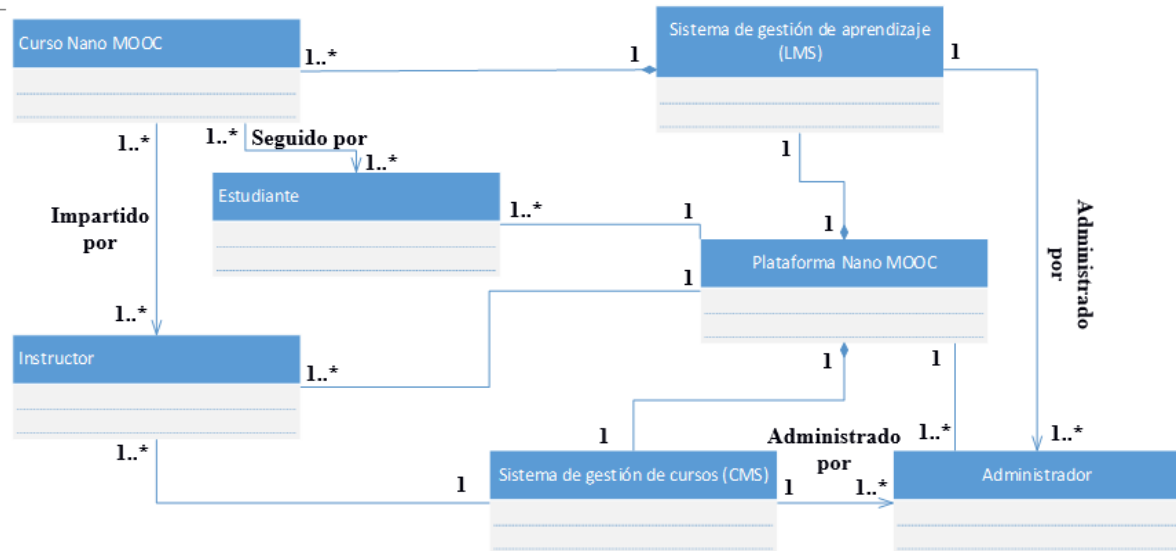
Curso Nano MOOC

1..*

1

Sistema de gestión de aprendizaje (LMS)

1

1..*

1..*

Seguido por

1..*

Impartido por

Estudiante

1..*

1

1

1

Administrado por

Plataforma Nano MOOC

1

1..*

Instructor

1..*

1

1

1

Administrado por

1..*

1..*

1..*

1

Sistema de gestión de cursos (CMS)

1

1..*

Administrador